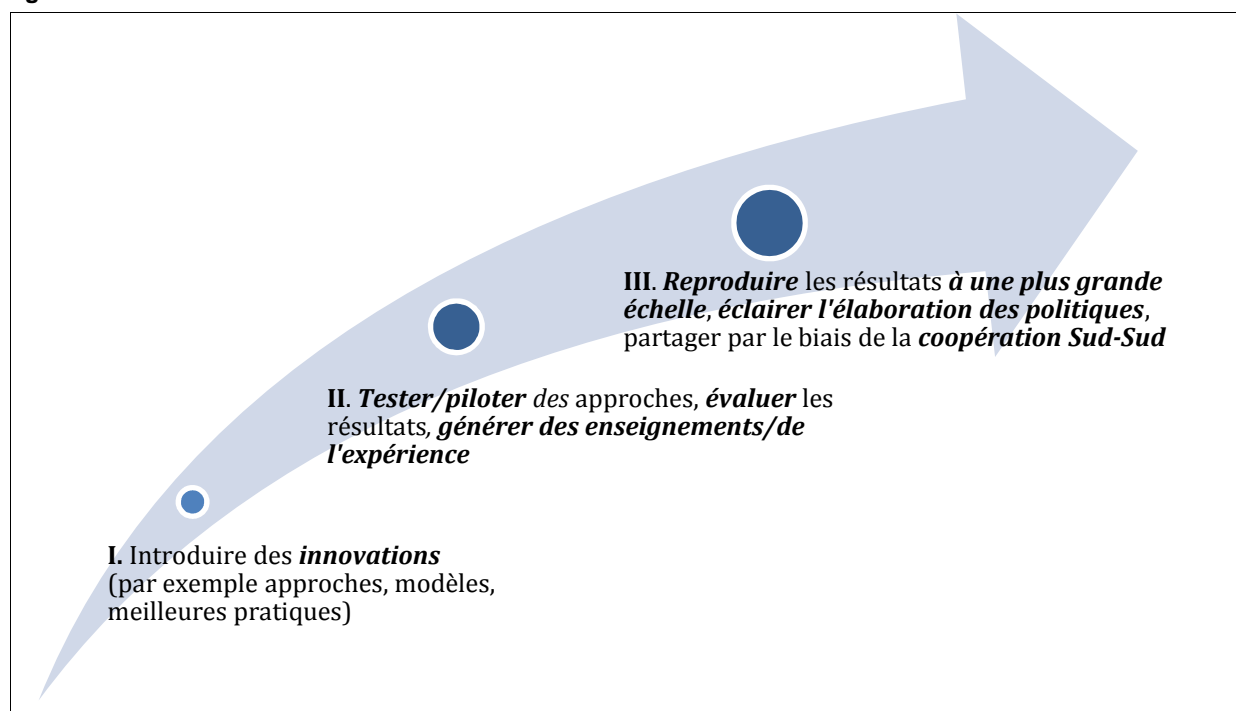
III. Reproduire les résultats à une plus grande échelle, éclairer l'élaboration des politiques, partager par le biais de la coopération Sud-Sud

II. Tester/piloter des approches, évaluer les résultats, générer des enseignements/de l'expérience

I. Introduire des innovations (par exemple approches, modèles, meilleures pratiques)